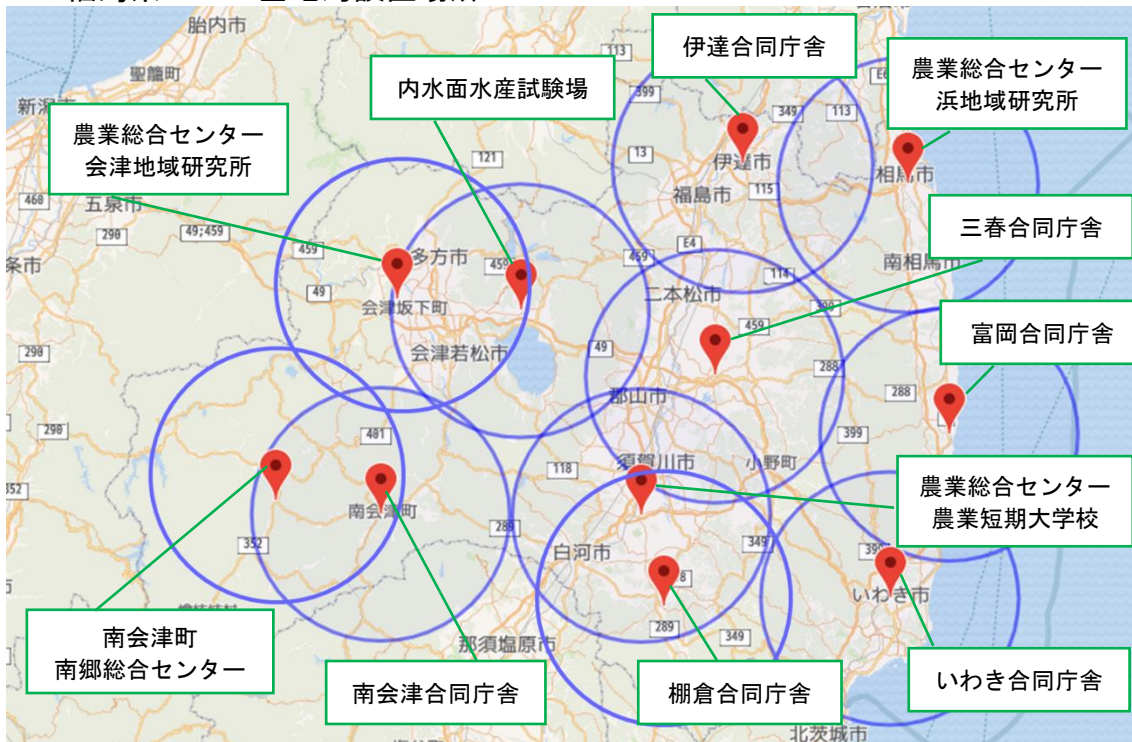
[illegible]

伊達合同庁舎

農業総合センター
浜地域研究所

内水面水産試験場

農業総合センター
会津地域研究所

三春合同庁舎

富岡合同庁舎

農業総合センター
農業短期大学校

南会津町
南郷総合センター

南会津合同庁舎

棚倉合同庁舎

いわき合同庁舎

胎内市
聖籠町
新潟市
五泉市
条市
喜多方市
会津坂下町
会津若松市
伊達市
福島市
相馬市
南相馬市
二本松市
郡山市
須賀川市
小野町
白河市
南会津町
那須塩原市
いわき市
北茨城市

113
399
13
349
113
121
115
468
290
49;459
459
459
459
E4
114
49
49
459
290
288
288
290
401
399
118
352
352
289
349
399
289
349
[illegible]